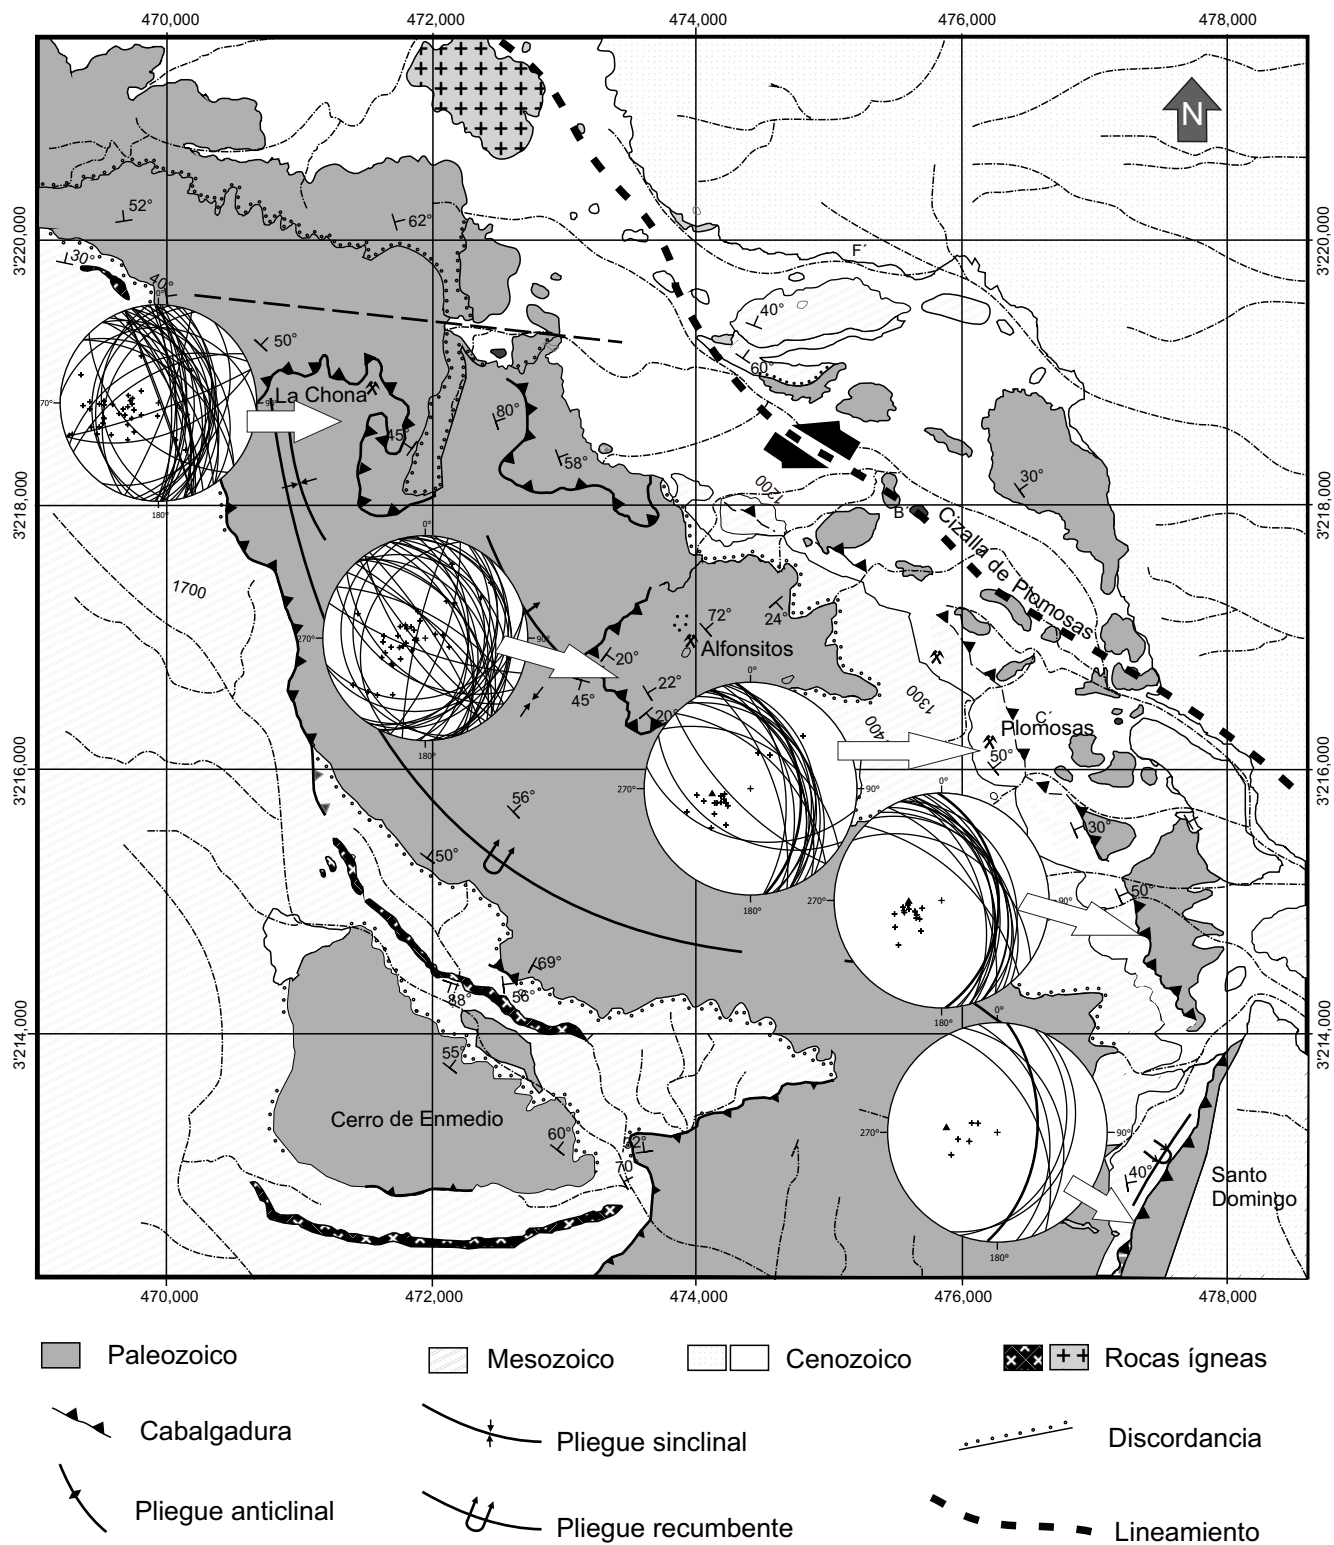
470,000 472,000 474,000 476,000 478,000

N

3'220,000
3'218,000
3'216,000
3'214,000

52°
62°
30°
40°
50°
La Chona
45°
80°
58°
F´
40°
60
30°
B´
Cizalla de Plomosas
1200
1700
72°
24°
Alfonsitos
20°
22°
45°
20°
1300
400
C´
Plomosas
50°
56°
50°
30°
50°
69°
88°
56
55°
Cerro de Enmedio
60°
72°
70
40°
Santo Domingo

0°
90°
180°
270°

470,000 472,000 474,000 476,000 478,000

Paleozoico
Mesozoico
Cenozoico
Rocas ígneas
Cabalgadura
Pliegue sinclinal
Discordancia
Pliegue anticlinal
Pliegue recumbente
Lineamiento